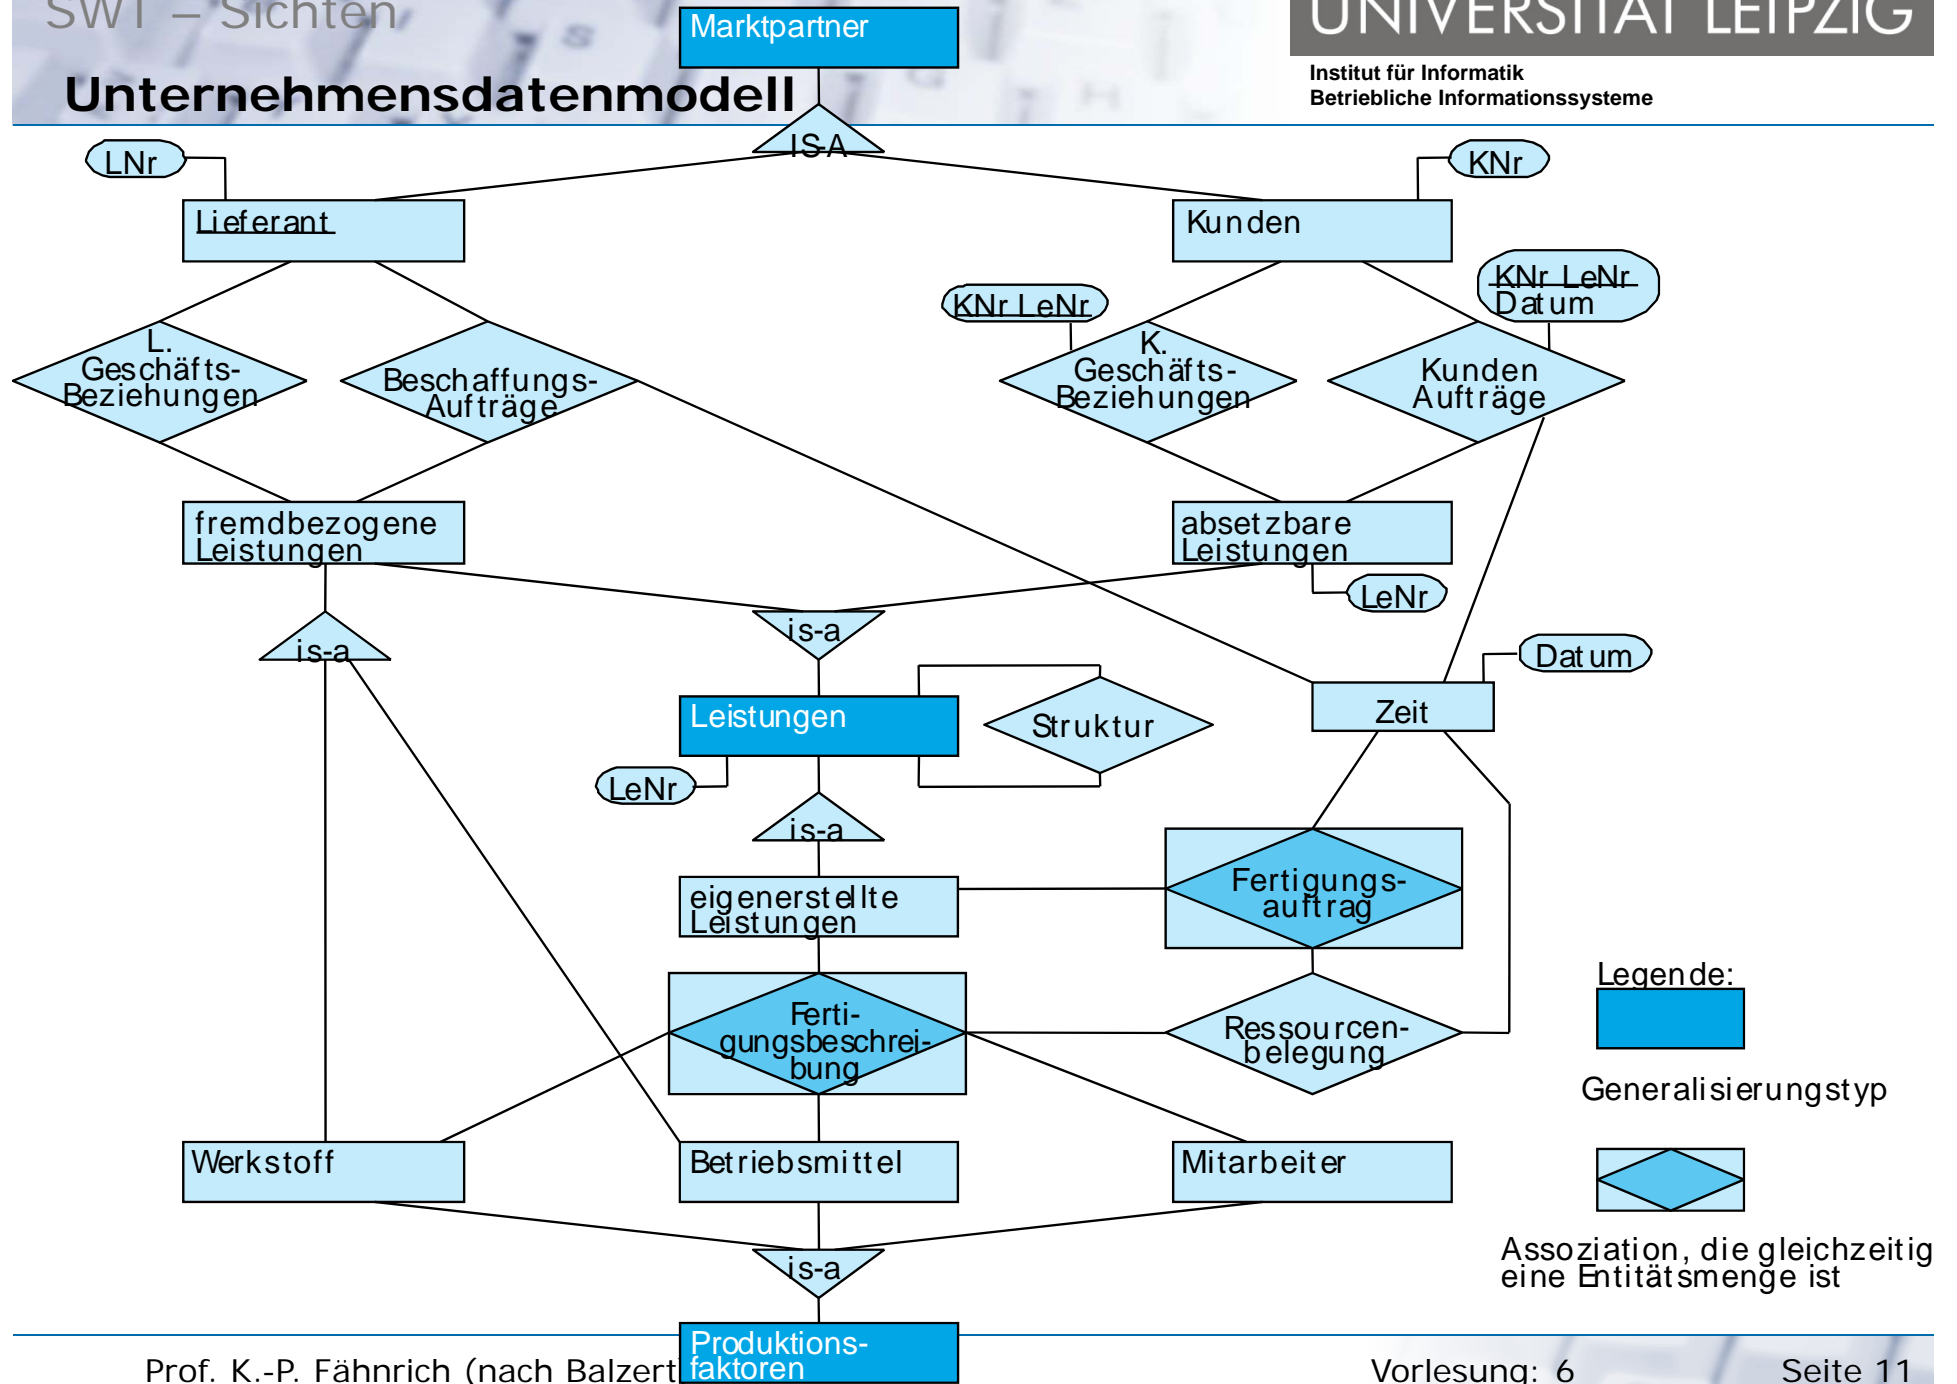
SWT – Sichten

Unternehmensdatenmodell

UNIVERSITÄT LEIPZIG
Institut für Informatik
Betriebliche Informationssysteme

Marktpartner

IS-A

LNr

Lieferant

KNr

Kunden

KNr LeNr

KNr LeNr Datum

L. Geschäfts-Beziehungen

Beschaffungs-Aufträge

K. Geschäfts-Beziehungen

Kunden Aufträge

fremdbezogene Leistungen

absetzbare Leistungen

LeNr

is-a

is-a

Datum

Leistungen

Struktur

Zeit

LeNr

is-a

eigenerstellte Leistungen

Fertigungs-auftrag

Ferti-gungsbeschrei-bung

Ressourcen-belegung

Legende:

Generalisierungstyp

Werkstoff

Betriebsmittel

Mitarbeiter

Assoziation, die gleichzeitig eine Entitätsmenge ist

is-a

Produktions-faktoren

Prof. K.-P. Fähnrich (nach Balzert

Vorlesung: 6

Seite 11